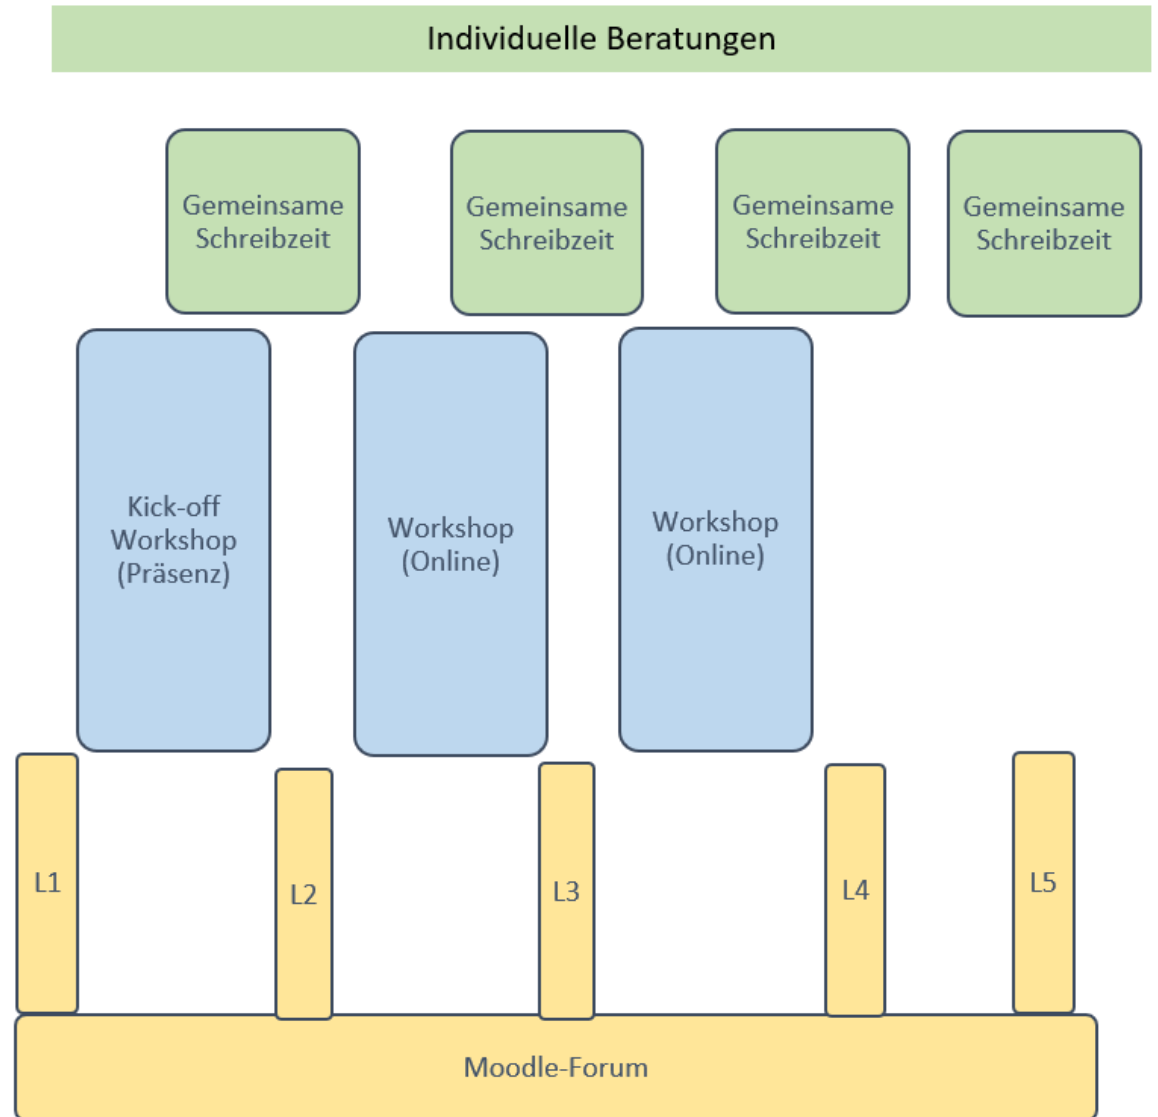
Individuelle Beratungen

Gemeinsame Schreibzeit

Gemeinsame Schreibzeit

Gemeinsame Schreibzeit

Gemeinsame Schreibzeit

Kick-off Workshop (Präsenz)

Workshop (Online)

Workshop (Online)

L1

L2

L3

L4

L5

Moodle-Forum